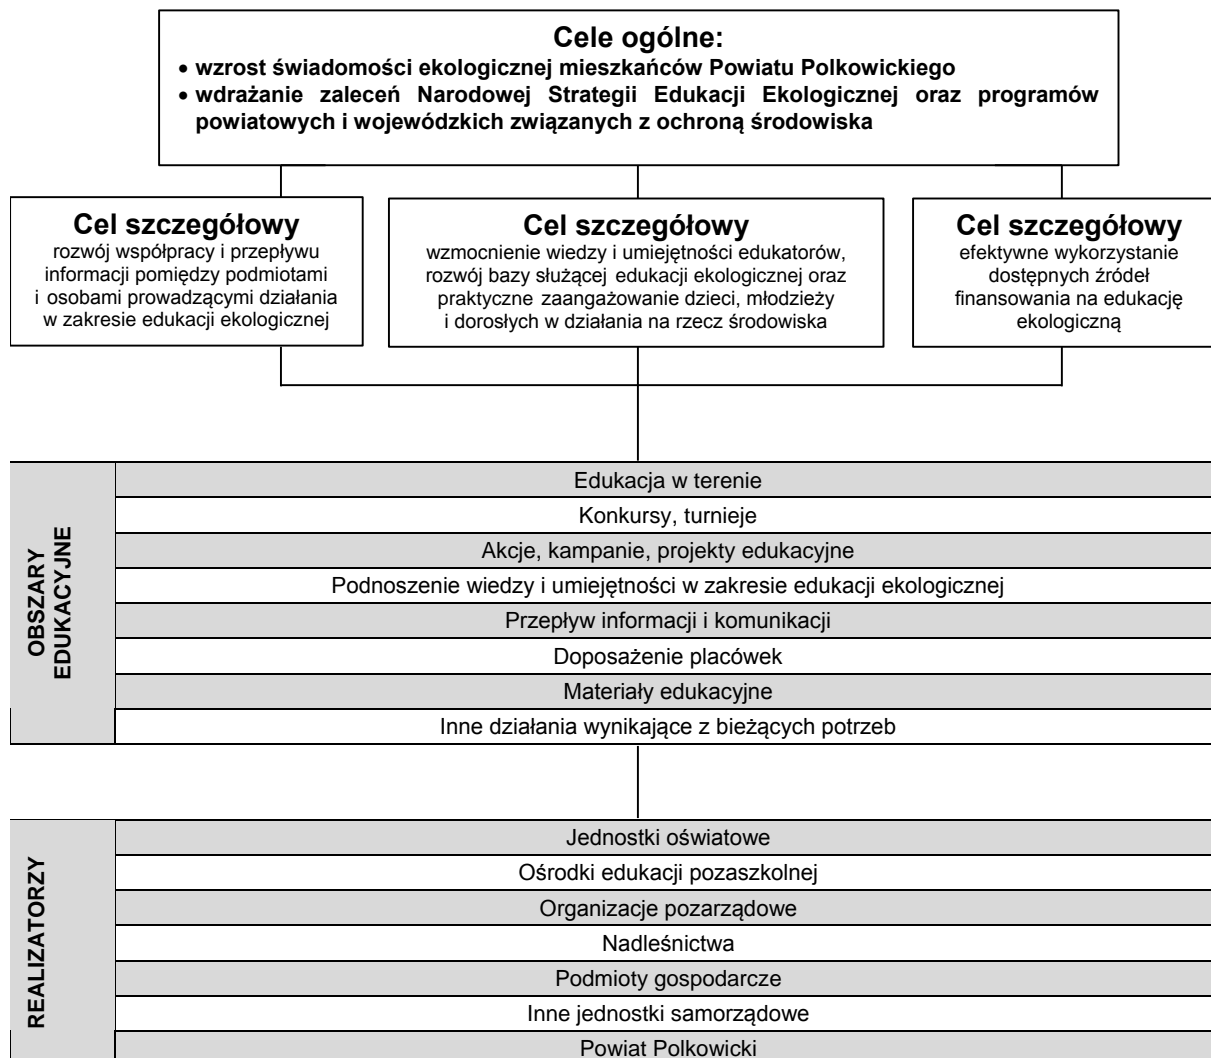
Cele ogólne:
• wzrost świadomości ekologicznej mieszkańców Powiatu Polkowickiego
• wdrażanie zaleceń Narodowej Strategii Edukacji Ekologicznej oraz programów powiatowych i wojewódzkich związanych z ochroną środowiska

Cel szczegółowy
rozwój współpracy i przepływu informacji pomiędzy podmiotami i osobami prowadzącymi działania w zakresie edukacji ekologicznej

Cel szczegółowy
wzmocnienie wiedzy i umiejętności edukatorów, rozwój bazy służącej edukacji ekologicznej oraz praktyczne zaangażowanie dzieci, młodzieży i dorosłych w działania na rzecz środowiska

Cel szczegółowy
efektywne wykorzystanie dostępnych źródeł finansowania na edukację ekologiczną

OBSZARY EDUKACYJNE

Edukacja w terenie
Konkursy, turnieje
Akcje, kampanie, projekty edukacyjne
Podnoszenie wiedzy i umiejętności w zakresie edukacji ekologicznej
Przepływ informacji i komunikacji
Doposażenie placówek
Materiały edukacyjne
Inne działania wynikające z bieżących potrzeb

REALIZATORZY

Jednostki oświatowe
Ośrodki edukacji pozaszkolnej
Organizacje pozarządowe
Nadleśnictwa
Podmioty gospodarcze
Inne jednostki samorządowe
Powiat Polkowicki